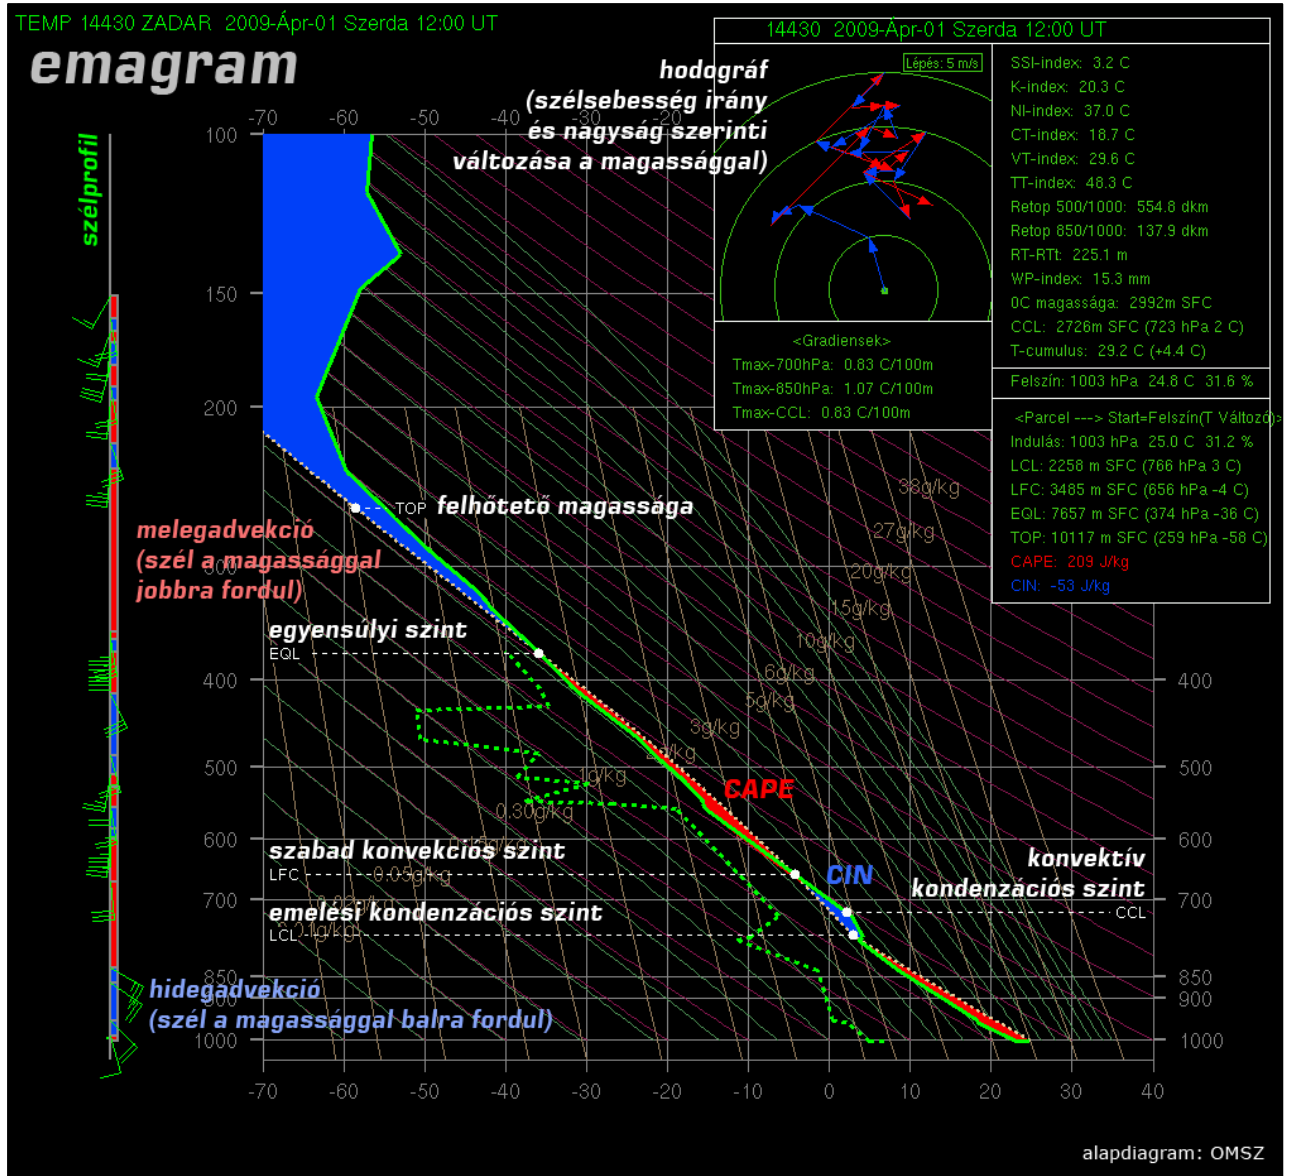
TEMP 14430 ZADAR 2009-Ápr-01 Szerda 12:00 UT

emagram

szélprofil

hodográf
(szélsebesség irány és nagyság szerinti változása a magassággal)

14430 2009-Ápr-01 Szerda 12:00 UT

Lépés: 5 m/s

SSI-index: 3.2 C
K-index: 20.3 C
NI-index: 37.0 C
CT-index: 18.7 C
VT-index: 29.6 C
TT-index: 48.3 C
Retop 500/1000: 554.8 dkm
Retop 850/1000: 137.9 dkm
RT-RTt: 225.1 m
WP-index: 15.3 mm
0C magassága: 2992m SFC
CCL: 2726m SFC (723 hPa 2 C)
T-cumulus: 29.2 C (+4.4 C)

<Gradiensek>
Tmax-700hPa: 0.83 C/100m
Tmax-850hPa: 1.07 C/100m
Tmax-CCL: 0.83 C/100m

Felszín: 1003 hPa 24.8 C 31.6 %

<Parcel ---> Start=Felszín(T Változó)>
Indulás: 1003 hPa 25.0 C 31.2 %
LCL: 2258 m SFC (766 hPa 3 C)
LFC: 3485 m SFC (656 hPa -4 C)
EQL: 7657 m SFC (374 hPa -36 C)
TOP: 10117 m SFC (259 hPa -58 C)
CAPE: 209 J/kg
CIN: -53 J/kg

-70 -60 -50 -40 -30

100
150
200

TOP felhőtető magassága

melegadvekció
(szél a magassággal jobbra fordul)

38g/kg
27g/kg
20g/kg
15g/kg
10g/kg
6g/kg
5g/kg
3g/kg
2g/kg
1g/kg
0.30g/kg
0.15g/kg
0.03g/kg
0.01g/kg

egyensúlyi szint
EQL

400
500
600
700
850
900
1000

CAPE

szabad konvekciós szint
LFC

CIN

konvektív kondenzációs szint
CCL

emelési kondenzációs szint
LCL

hidegadvekció
(szél a magassággal balra fordul)

400
500
600
700
850
900
1000

-70 -60 -50 -40 -30 -20 -10 0 10 20 30 40

alapdiagram: OMSZ